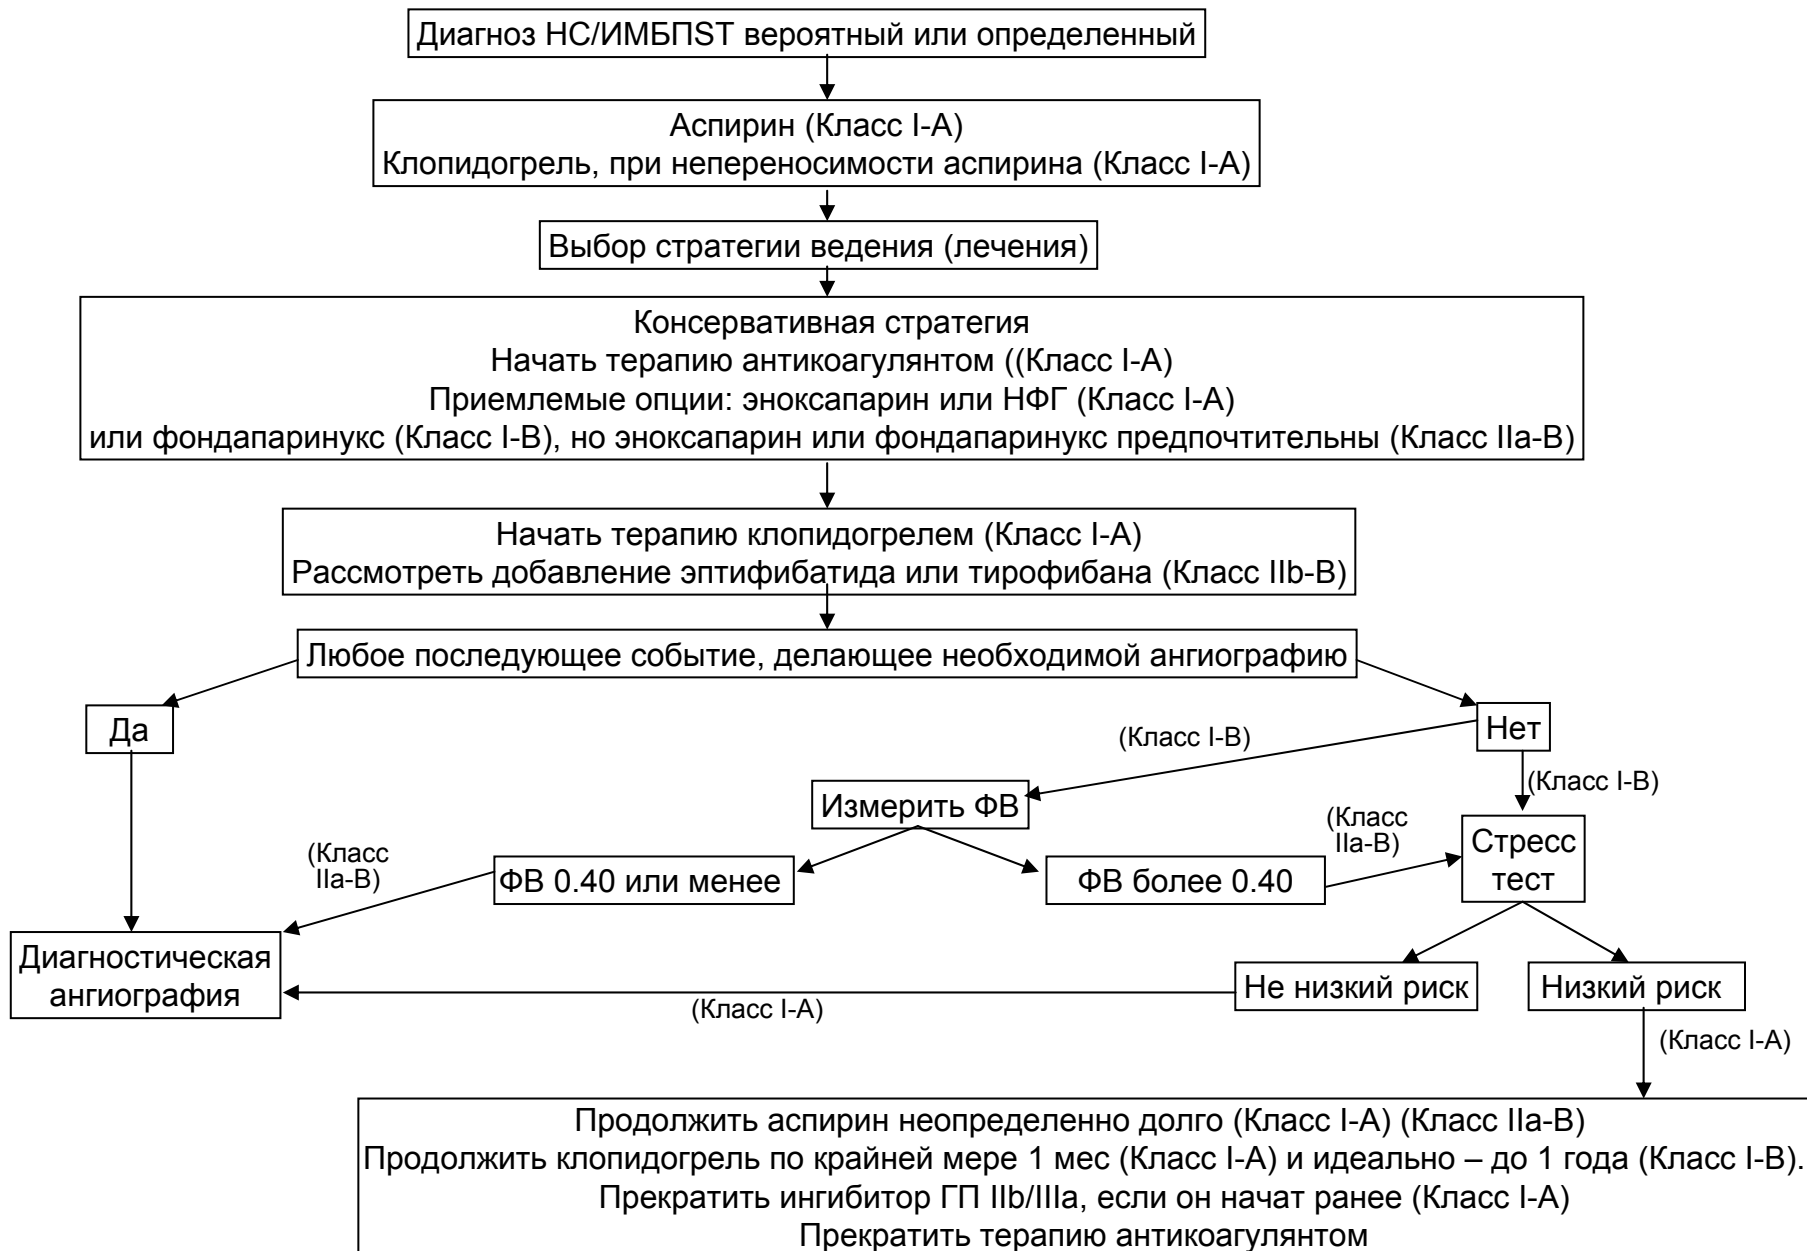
Диагноз НС/ИМБПST вероятный или определенный

Аспирин (Класс I-A)
Клопидогрель, при непереносимости аспирина (Класс I-A)

Выбор стратегии ведения (лечения)

Консервативная стратегия
Начать терапию антикоагулянтом ((Класс I-A)
Приемлемые опции: эноксапарин или НФГ (Класс I-A)
или фондапаринукс (Класс I-B), но эноксапарин или фондапаринукс предпочтительны (Класс IIa-B)

Начать терапию клопидогрелем (Класс I-A)
Рассмотреть добавление эптифибатида или тирофибана (Класс IIb-B)

Любое последующее событие, делающее необходимой ангиографию

Да

Нет

(Класс I-B)

(Класс I-B)

Измерить ФВ

(Класс IIa-B)

(Класс IIa-B)

ФВ 0.40 или менее

ФВ более 0.40

Стресс тест

Диагностическая ангиография

Не низкий риск

Низкий риск

(Класс I-A)

(Класс I-A)

Продолжить аспирин неопределенно долго (Класс I-A) (Класс IIa-B)
Продолжить клопидогрель по крайней мере 1 мес (Класс I-A) и идеально – до 1 года (Класс I-B).
Прекратить ингибитор ГП IIb/IIIa, если он начат ранее (Класс I-A)
Прекратить терапию антикоагулянтом